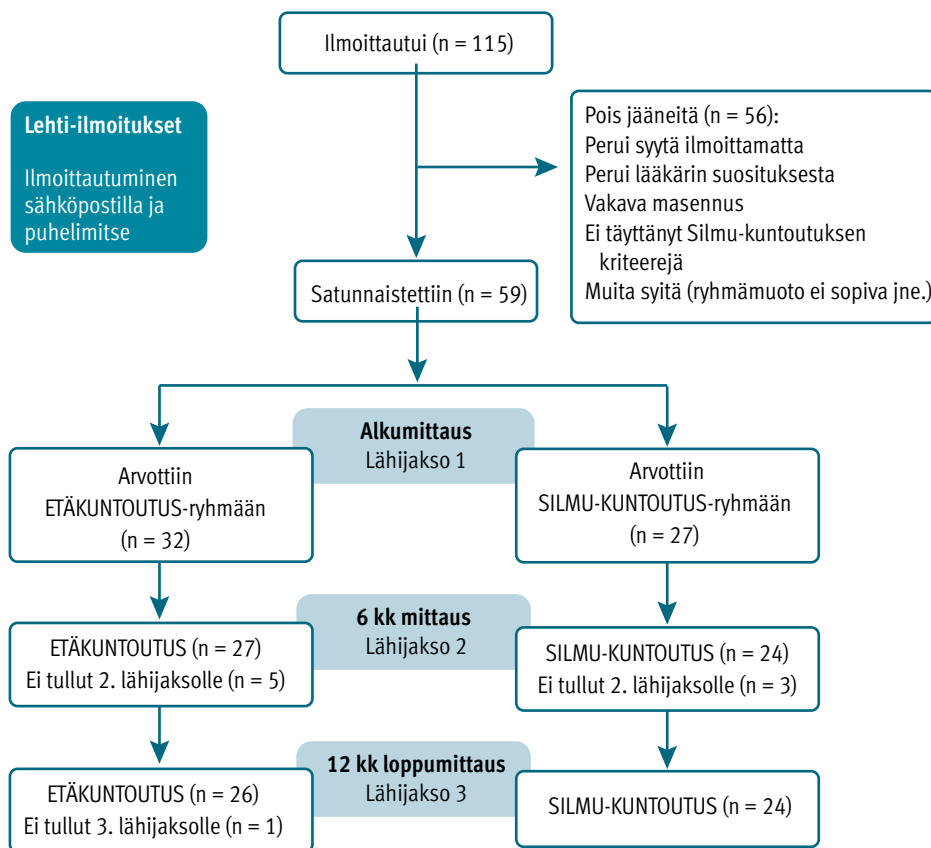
Ilmoittautui (n = 115)

Lehti-ilmoitukset

Ilmoittautuminen sähköpostilla ja puhelimitse

Pois jääneitä (n = 56):
Perui syytä ilmoittamatta
Perui lääkärin suosituksesta
Vakava masennus
Ei täyttänyt Silmu-kuntoutuksen kriteerejä
Muita syitä (ryhmämuoto ei sopiva jne.)

Satunnaistettiin (n = 59)

Alkumittaus
Lähijakso 1

Arvottiin ETÄKUNTOUTUS-ryhmään (n = 32)

Arvottiin SILMU-KUNTOUTUS-ryhmään (n = 27)

6 kk mittaus
Lähijakso 2

ETÄKUNTOUTUS (n = 27)
Ei tullut 2. lähijaksolle (n = 5)

SILMU-KUNTOUTUS (n = 24)
Ei tullut 2. lähijaksolle (n = 3)

12 kk loppumittaus
Lähijakso 3

ETÄKUNTOUTUS (n = 26)
Ei tullut 3. lähijaksolle (n = 1)

SILMU-KUNTOUTUS (n = 24)